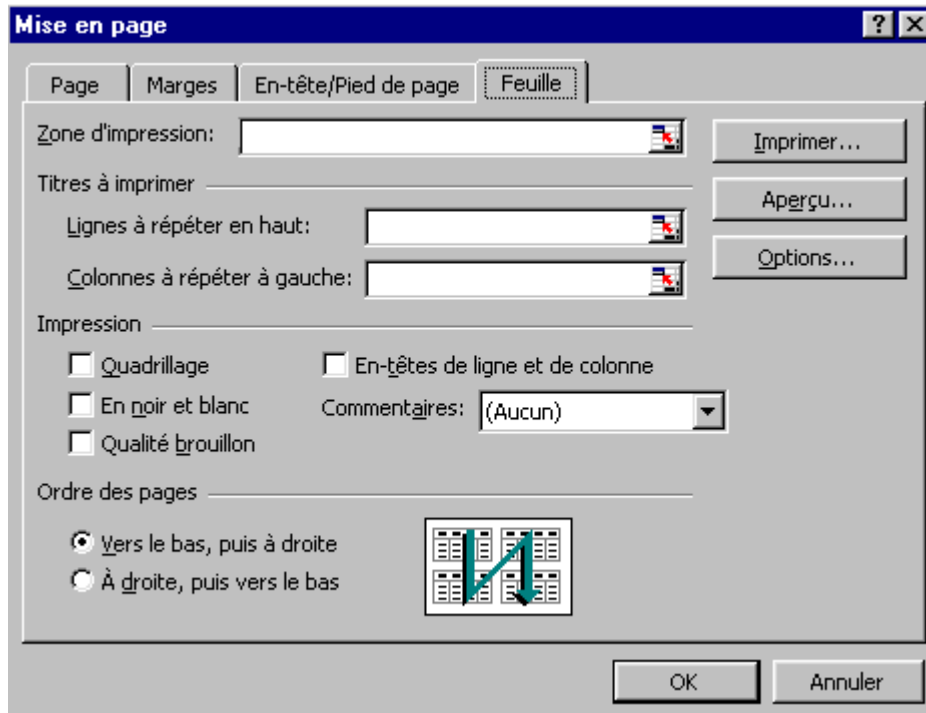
Mise en page

?

Page

Marges

En-tête/Pied de page

Feuille

Zone d'impression:

Titres à imprimer

Lignes à répéter en haut:

Colonnes à répéter à gauche:

Impression

Quadrillage

En noir et blanc

Qualité brouillon

En-têtes de ligne et de colonne

Commentaires: (Aucun)

Ordre des pages

Vers le bas, puis à droite

À droite, puis vers le bas

Imprimer...

Aperçu...

Options...

OK

Annuler